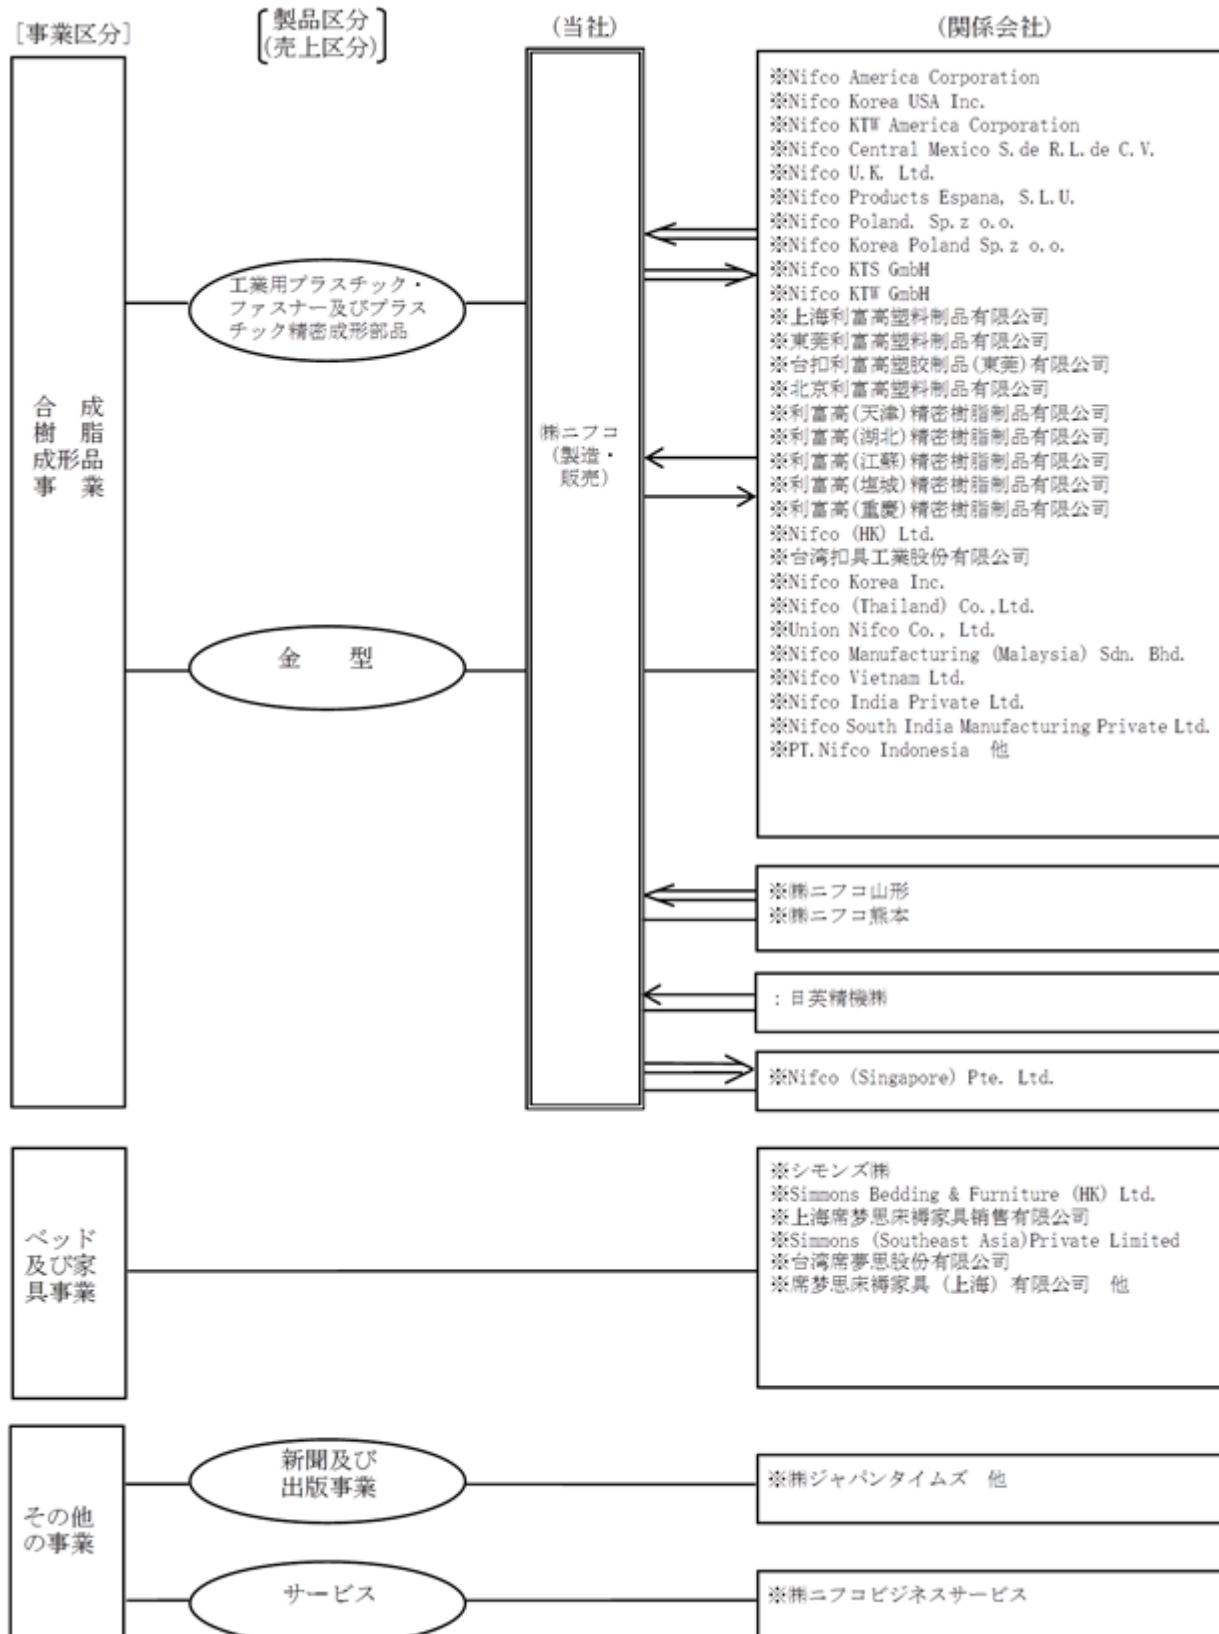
[事業区分]

[製品区分(売上区分)]

(当社)

(関係会社)

合成樹脂成形品事業

工業用プラスチック・ファスナー及びプラスチック精密成形部品

金型

㈱ニフコ(製造・販売)

※Nifco America Corporation
※Nifco Korea USA Inc.
※Nifco KTW America Corporation
※Nifco Central Mexico S.de R.L.de C.V.
※Nifco U.K. Ltd.
※Nifco Products Espana, S.L.U.
※Nifco Poland. Sp.z o.o.
※Nifco Korea Poland Sp.z o.o.
※Nifco KTS GmbH
※Nifco KTW GmbH
※上海利富高塑料制品有限公司
※東莞利富高塑料制品有限公司
※台扣利富高塑胶制品(東莞)有限公司
※北京利富高塑料制品有限公司
※利富高(天津)精密樹脂制品有限公司
※利富高(湖北)精密樹脂制品有限公司
※利富高(江蘇)精密樹脂制品有限公司
※利富高(塩城)精密樹脂制品有限公司
※利富高(重慶)精密樹脂制品有限公司
※Nifco (HK) Ltd.
※台湾扣具工業股份有限公司
※Nifco Korea Inc.
※Nifco (Thailand) Co.,Ltd.
※Union Nifco Co., Ltd.
※Nifco Manufacturing (Malaysia) Sdn. Bhd.
※Nifco Vietnam Ltd.
※Nifco India Private Ltd.
※Nifco South India Manufacturing Private Ltd.
※PT.Nifco Indonesia 他

※㈱ニフコ山形
※㈱ニフコ熊本

:日英精機㈱

※Nifco (Singapore) Pte. Ltd.

ベッド及び家具事業

※シモンズ㈱
※Simmons Bedding & Furniture (HK) Ltd.
※上海席梦思床褥家具销售有限公司
※Simmons (Southeast Asia)Private Limited
※台湾席夢思股份有限公司
※席梦思床褥家具(上海)有限公司 他

その他の事業

新聞及び出版事業

※㈱ジャパンタイムズ 他

サービス

※㈱ニフコビジネスサービス